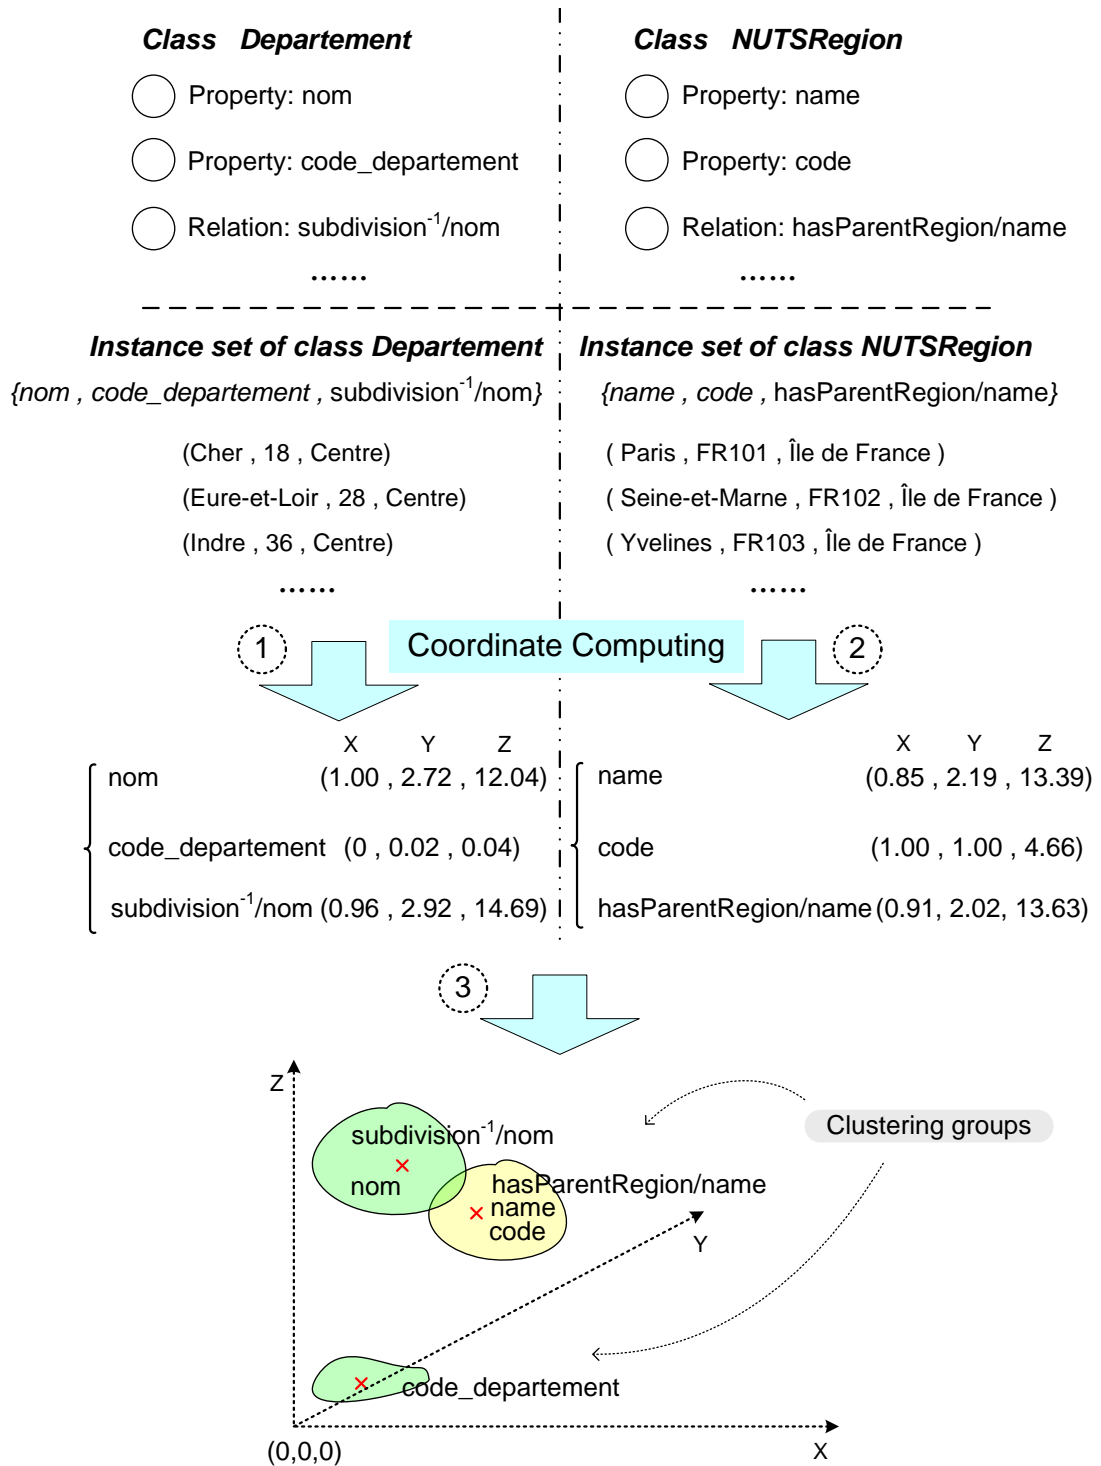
Class Departement

Property: nom

Property: code_departement

Relation: subdivision$^{-1}$/nom

……

Class NUTSRegion

Property: name

Property: code

Relation: hasParentRegion/name

……

Instance set of class Departement

{nom , code_departement , subdivision$^{-1}$/nom}

(Cher , 18 , Centre)

(Eure-et-Loir , 28 , Centre)

(Indre , 36 , Centre)

……

Instance set of class NUTSRegion

{name , code , hasParentRegion/name}

( Paris , FR101 , Île de France )

( Seine-et-Marne , FR102 , Île de France )

( Yvelines , FR103 , Île de France )

……

1

Coordinate Computing

2

X Y Z

nom (1.00 , 2.72 , 12.04)

code_departement (0 , 0.02 , 0.04)

subdivision$^{-1}$/nom (0.96 , 2.92 , 14.69)

X Y Z

name (0.85 , 2.19 , 13.39)

code (1.00 , 1.00 , 4.66)

hasParentRegion/name (0.91, 2.02, 13.63)

3

Z

subdivision$^{-1}$/nom

nom

hasParentRegion/name

name

code

Clustering groups

Y

code_departement

(0,0,0)

X